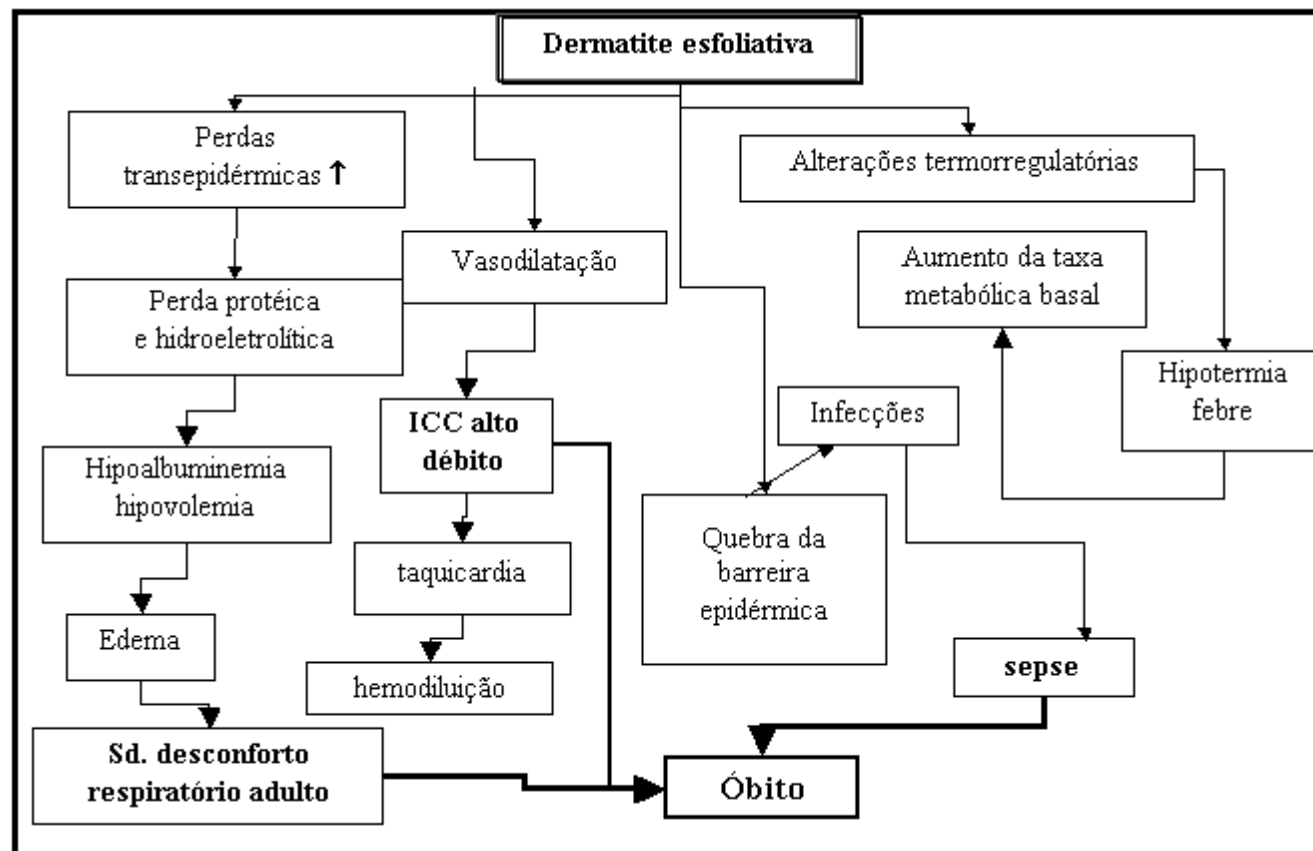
Dermatite esfoliativa

Perdas transepidérmicas ↑

Vasodilatação

Alterações termorregulatórias

Aumento da taxa metabólica basal

Perda protéica e hidroeletrolítica

Hipotermia febre

ICC alto débito

Infecções

Hipoalbuminemia hipovolemia

Quebra da barreira epidérmica

taquicardia

Edema

hemodiluição

sepse

Sd. desconforto respiratório adulto

Óbito